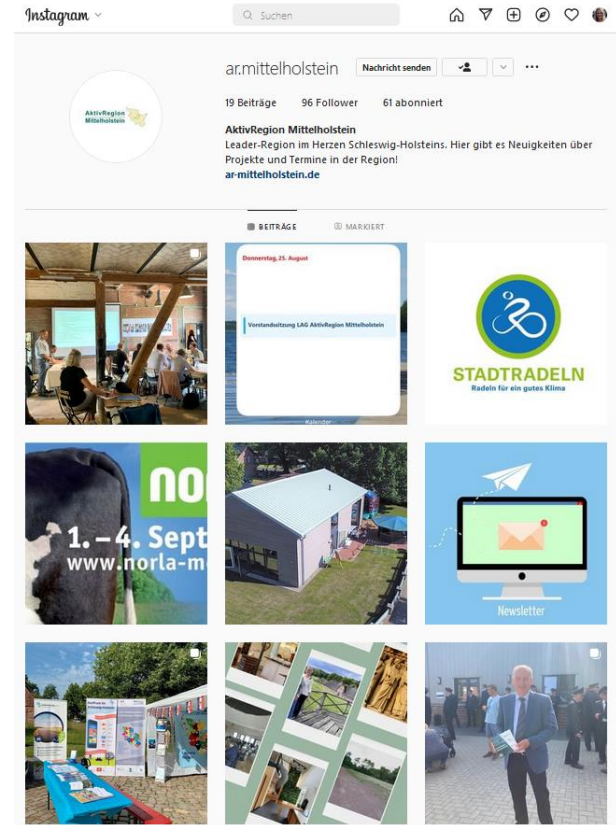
Instagram

Suchen

ar.mittelholstein

Nachricht senden

19 Beiträge 96 Follower 61 abonniert

AktivRegion Mittelholstein

Leader-Region im Herzen Schleswig-Holsteins. Hier gibt es Neuigkeiten über Projekte und Termine in der Region!

ar-mittelholstein.de

AktivRegion Mittelholstein

BEITRÄGE MARKIERT

Donnerstag, 25. August

Vorstandssitzung LAG AktivRegion Mittelholstein

Kalender

STADTRADELN

Radeln für ein gutes Klima

no

1. – 4. Sept

www.norla-m

Newsletter